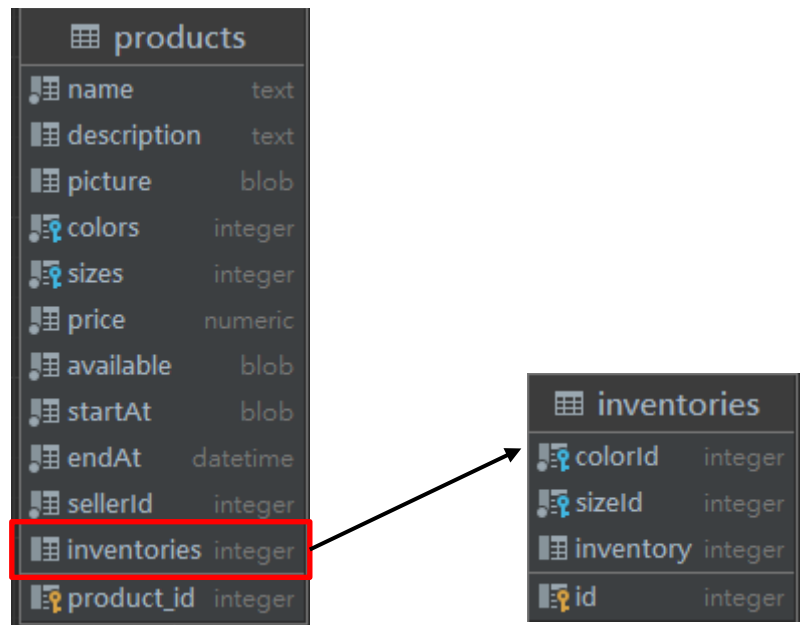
products

| | |
|---|---|
| name | text |
| description | text |
| picture | blob |
| colors | integer |
| sizes | integer |
| price | numeric |
| available | blob |
| startAt | blob |
| endAt | datetime |
| sellerId | integer |
| inventories | integer |
| product_id | integer |

inventories

| | |
|---|---|
| colorId | integer |
| sizeId | integer |
| inventory | integer |
| id | integer |